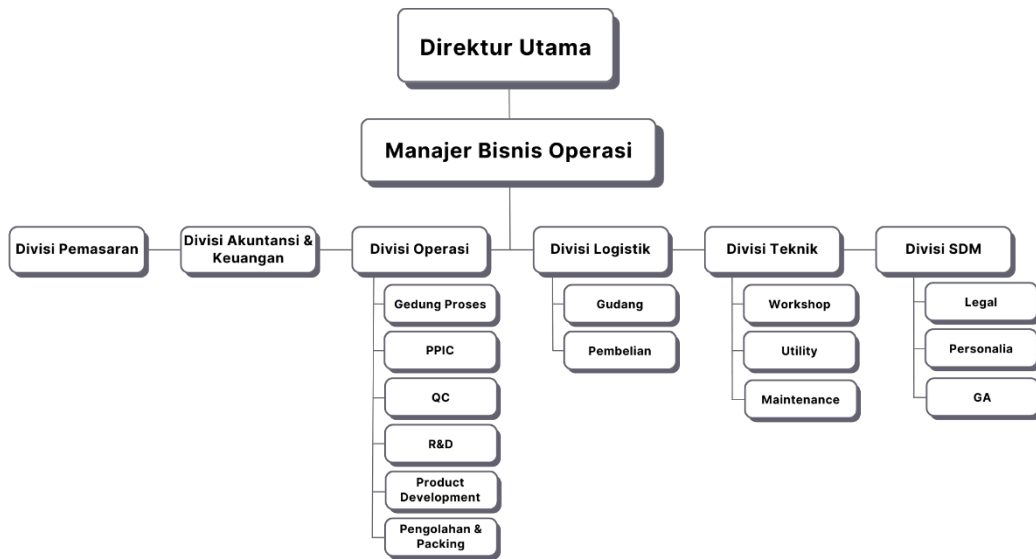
Direktur Utama

Manajer Bisnis Operasi

Divisi Pemasaran

Divisi Akuntansi & Keuangan

Divisi Operasi

Gedung Proses

PPIC

QC

R&D

Product Development

Pengolahan & Packing

Divisi Logistik

Gudang

Pembelian

Divisi Teknik

Workshop

Utility

Maintenance

Divisi SDM

Legal

Personalia

GA